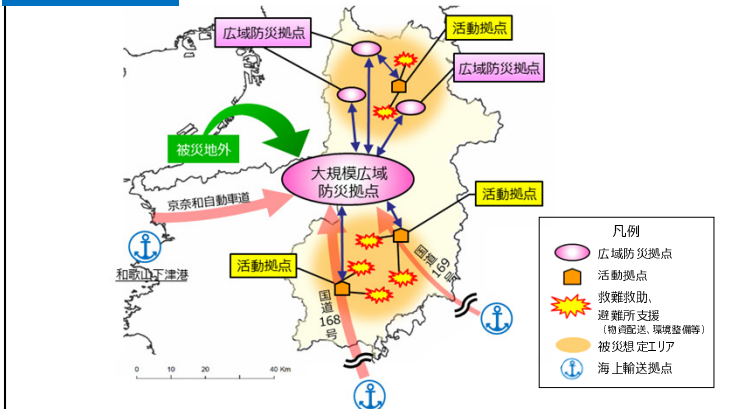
広域防災拠点

活動拠点

広域防災拠点

被災地外

大規模広域防災拠点

京奈和自動車道

活動拠点

和歌山下津港

活動拠点

国道168号

国道169号

0 10 20 30 40 Km

凡例

広域防災拠点

活動拠点

救難救助、避難所支援（物資配送、環境整備等）

被災想定エリア

海上輸送拠点